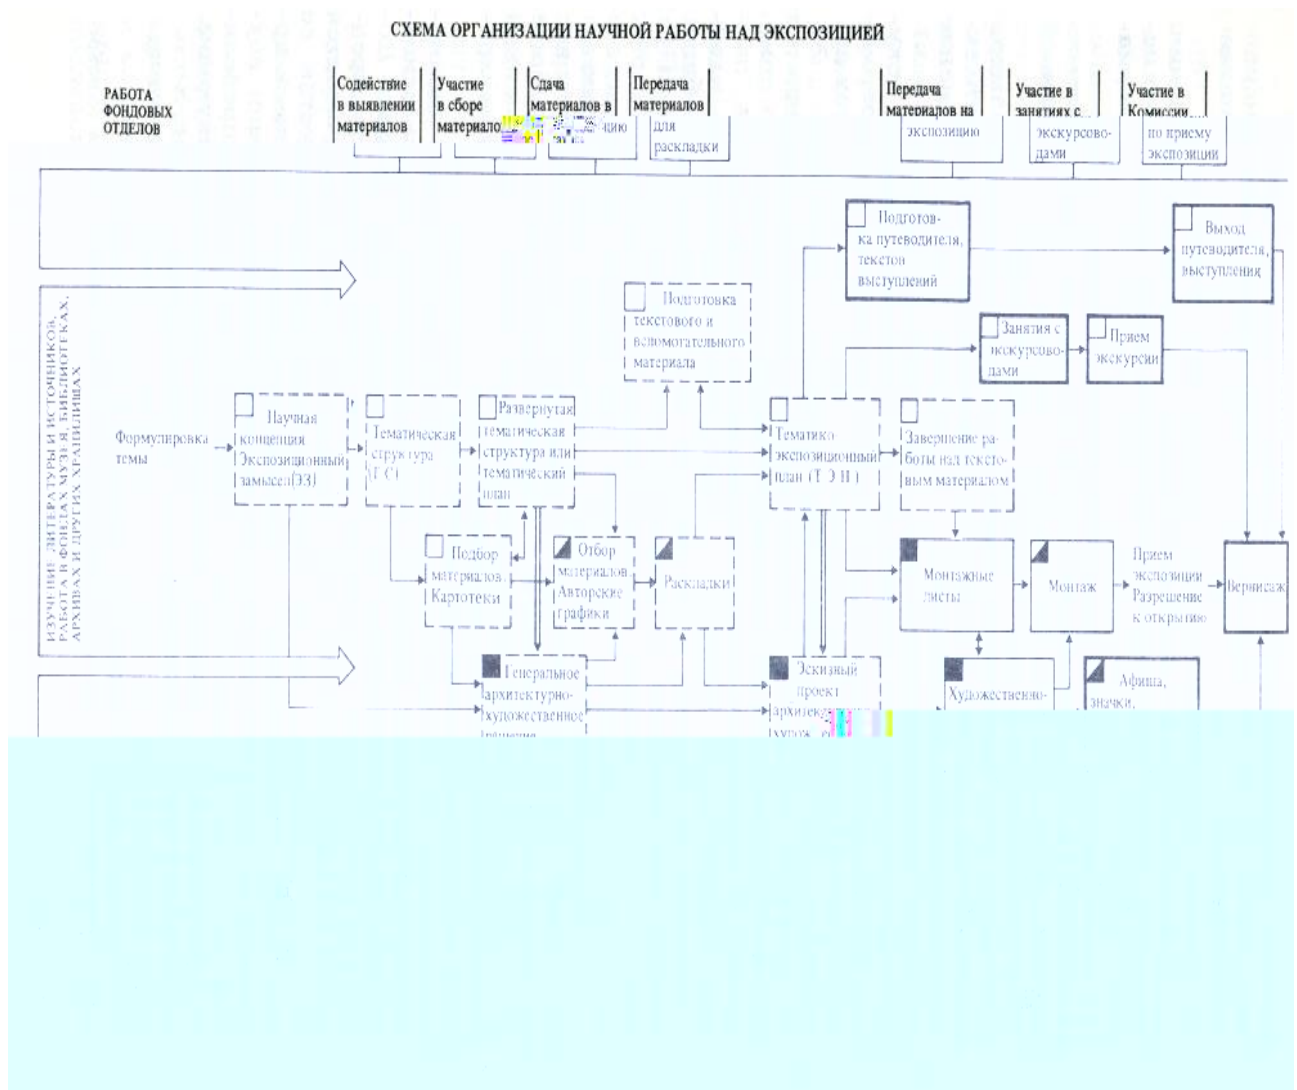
СХЕМА ОРГАНИЗАЦИИ НАУЧНОЙ РАБОТЫ НАД ЭКСПОЗИЦИЕЙ

РАБОТА ФОНДОВЫХ ОТДЕЛОВ

Содействие в выявлении материалов

Участие в сборе материалов

Сдача материалов в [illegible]цию

Передача материалов для раскладки

Передача материалов на экспозицию

Участие в занятиях с экскурсоводами

Участие в Комиссии по приему экспозиции

ИЗУЧЕНИЕ ЛИТЕРАТУРЫ И ИСТОЧНИКОВ, РАБОТА В ФОНДАХ МУЗЕЯ, БИБЛИОТЕКАХ, АРХИВАХ И ДРУГИХ ХРАНИЛИЩАХ

Формулировка темы

Научная концепция Экспозиционный замысел(ЭЗ)

Тематическая структура (Т С)

Развернутая тематическая структура или тематический план

Подготовка текстового и вспомогательного материала

Подготовка путеводителя, текстов выступлений

Выход путеводителя, выступления

Занятия с экскурсоводами

Прием экскурсии

Тематико экспозиционный план (Т Э П)

Завершение работы над текстовым материалом

Подбор материалов Картотеки

Отбор материалов Авторские графики

Раскладки

Монтажные листы

Монтаж

Прием экспозиции Разрешение к открытию

Вернисаж

Генеральное архитектурно-художественное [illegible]

Эскизный проект архитект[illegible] худож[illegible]

Художественно-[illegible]

Афиша, значки,